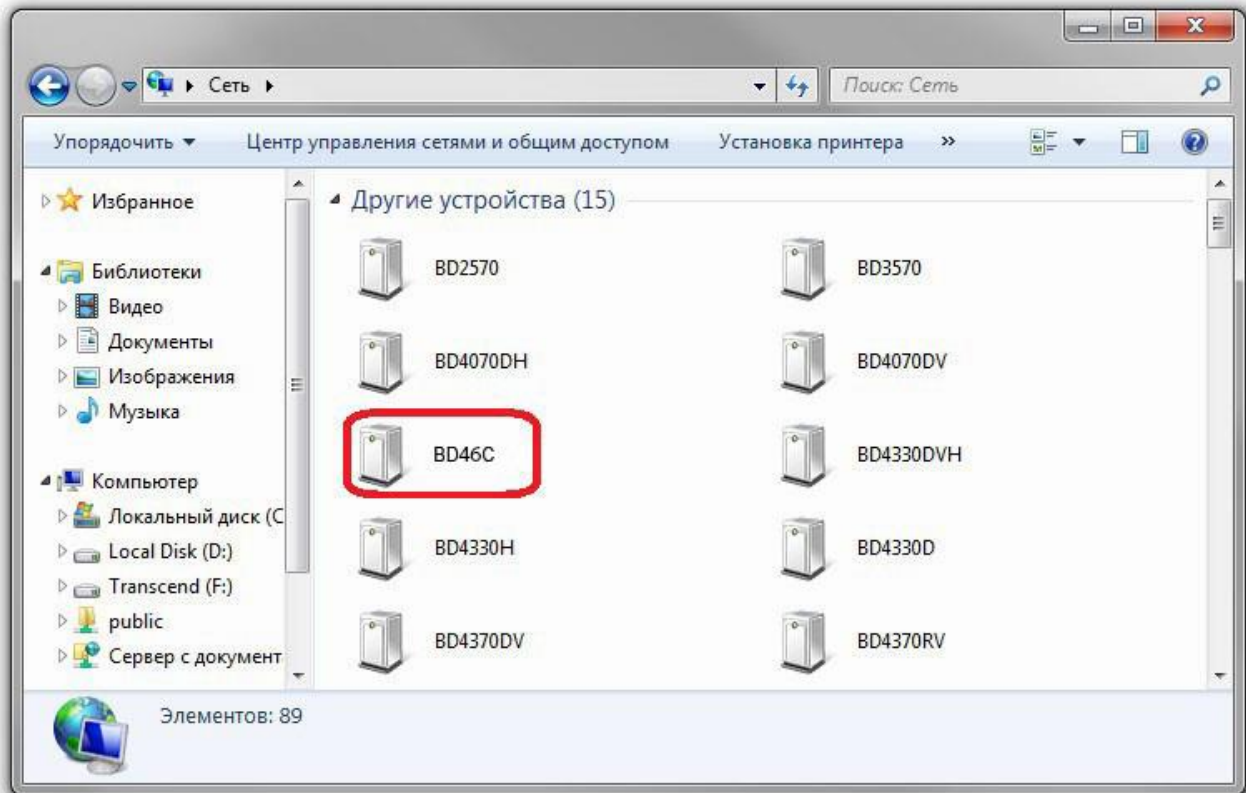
Сеть ▸

Поиск: Сеть

Упорядочить ▾ Центр управления сетями и общим доступом Установка принтера »

Избранное

Библиотеки
Видео
Документы
Изображения
Музыка

Компьютер
Локальный диск (C
Local Disk (D:)
Transcend (F:)
public
Сервер с документ

Другие устройства (15)

BD2570
BD3570
BD4070DH
BD4070DV
BD46C
BD4330DVH
BD4330H
BD4330D
BD4370DV
BD4370RV

Элементов: 89